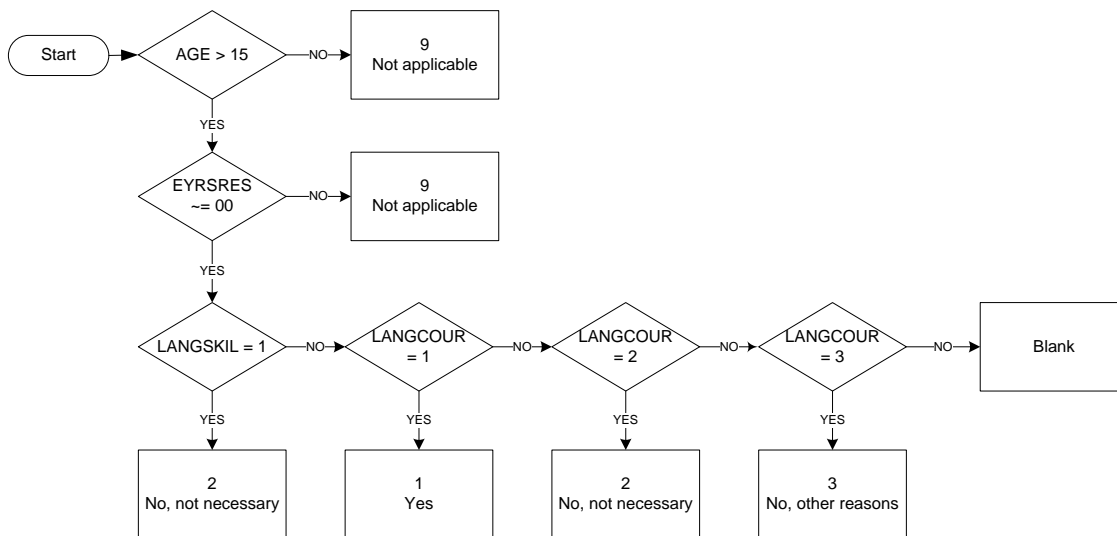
Start

AGE > 15

NO

9
Not applicable

YES

EYRSRES
~= 00

NO

9
Not applicable

YES

LANGSKIL = 1

NO

LANGCOUR
= 1

NO

LANGCOUR
= 2

NO

LANGCOUR
= 3

NO

Blank

YES

2
No, not necessary

YES

1
Yes

YES

2
No, not necessary

YES

3
No, other reasons